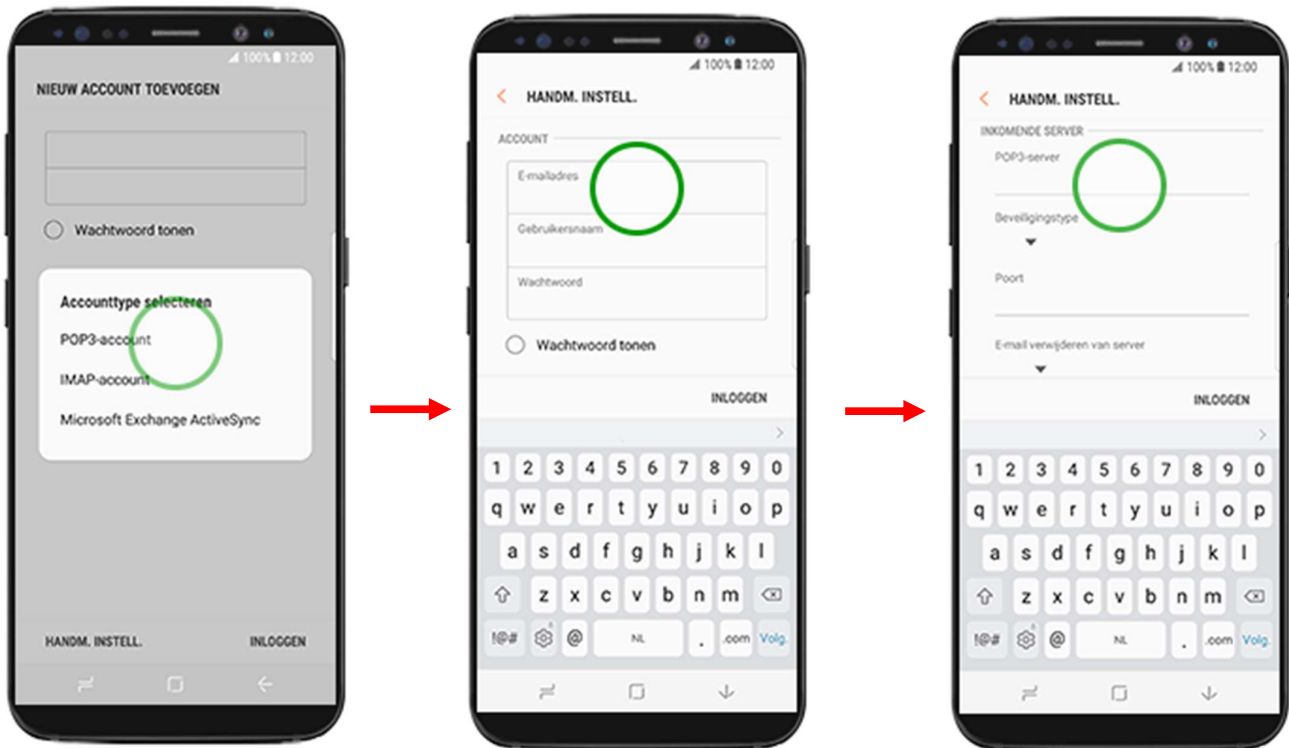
100% 12:00

NIEUW ACCOUNT TOEVOEGEN

Wachtwoord tonen

Accounttype selecteren

POP3-account

IMAP-account

Microsoft Exchange ActiveSync

HANDM. INSTELL.

INLOGGEN

100% 12:00

HANDM. INSTELL.

ACCOUNT

E-mailadres

Gebruikersnaam

Wachtwoord

Wachtwoord tonen

INLOGGEN

1 2 3 4 5 6 7 8 9 0
q w e r t y u i o p
a s d f g h j k l
z x c v b n m
!@# @ NL . .com Volg.

100% 12:00

HANDM. INSTELL.

INKOMENDE SERVER

POP3-server

Beveiligingstype

Poort

E-mail verwijderen van server

INLOGGEN

1 2 3 4 5 6 7 8 9 0
q w e r t y u i o p
a s d f g h j k l
z x c v b n m
!@# @ NL . .com Volg.